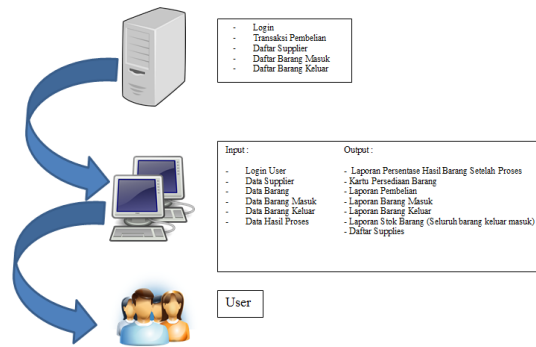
- Login
- Transaksi Pembelian
- Daftar Supplier
- Daftar Barang Masuk
- Daftar Barang Keluar

Input :

- Login User
- Data Supplier
- Data Barang
- Data Barang Masuk
- Data Barang Keluar
- Data Hasil Proses

Output :

- Laporan Persentase Hasil Barang Setelah Proses
- Kartu Persediaan Barang
- Laporan Pembelian
- Laporan Barang Masuk
- Laporan Barang Keluar
- Laporan Stok Barang (Seluruh barang keluar masuk)
- Daftar Supplies

User